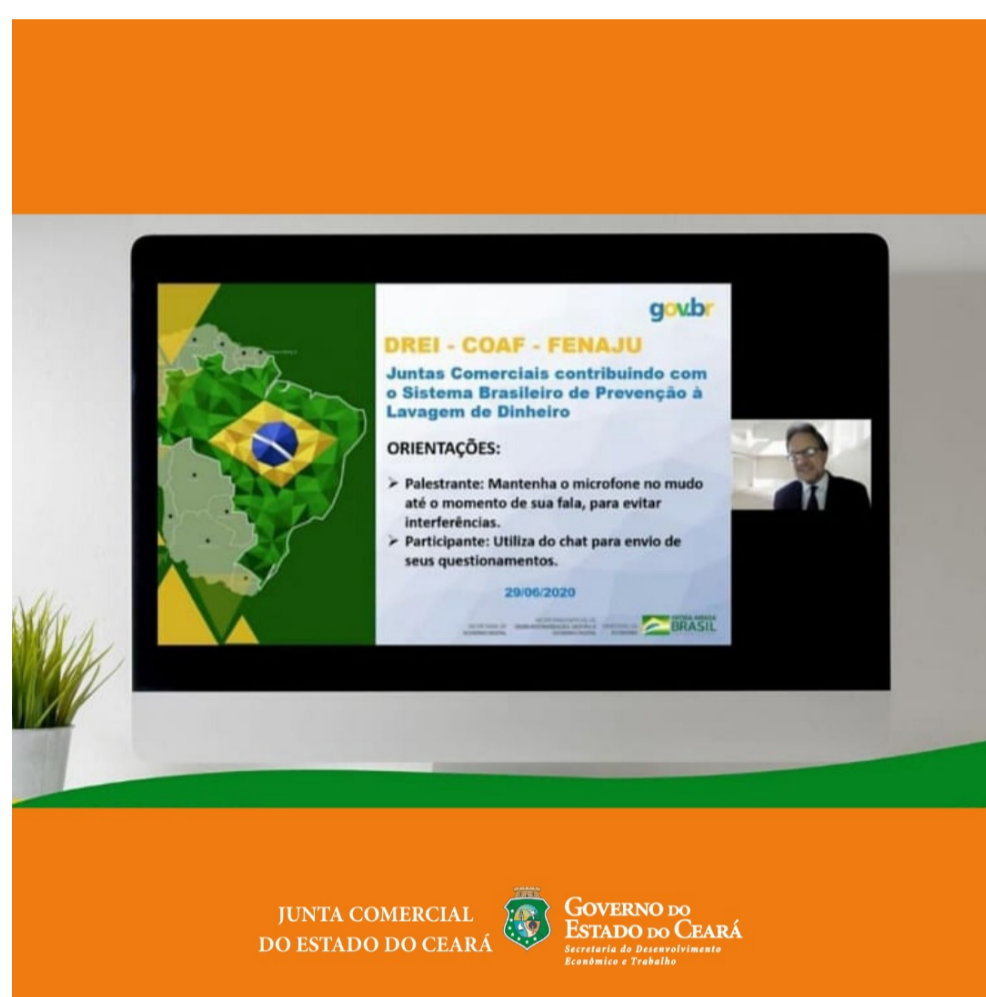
gov.br

DREI - COAF - FENAJU

Juntas Comerciais contribuindo com o Sistema Brasileiro de Prevenção à Lavagem de Dinheiro

ORIENTAÇÕES:

➢ Palestrante: Mantenha o microfone no mudo até o momento de sua fala, para evitar interferências.

➢ Participante: Utiliza do chat para envio de seus questionamentos.

29/06/2020

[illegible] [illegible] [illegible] PÁTRIA AMADA BRASIL

JUNTA COMERCIAL DO ESTADO DO CEARÁ

GOVERNO DO ESTADO DO CEARÁ
Secretaria do Desenvolvimento Econômico e Trabalho